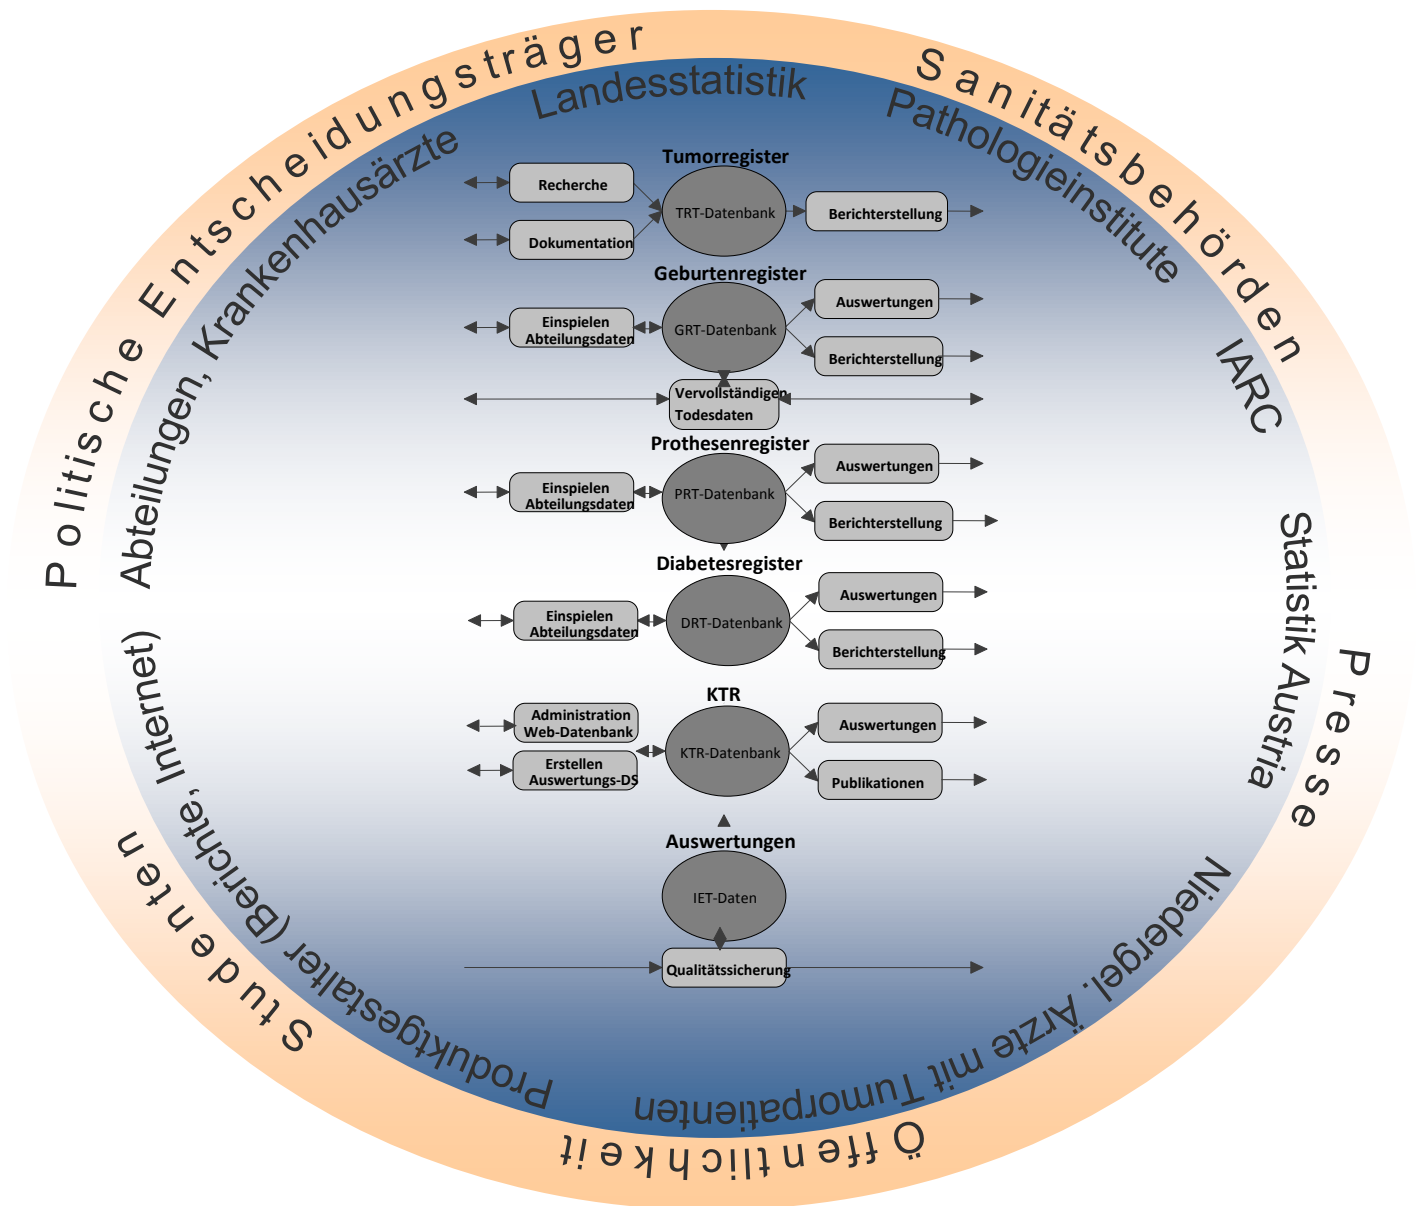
Politische Entscheidungsträger

Sanitätsbehörden

Presse

Öffentlichkeit

Studenten

Landesstatistik

Pathologieinstitute

IARC

Statistik Austria

Niedergel. Ärzte mit Tumorpatienten

Produktgestalter (Berichte, Internet)

Abteilungen, Krankenhausärzte

Tumorregister

Recherche

Dokumentation

TRT-Datenbank

Berichterstellung

Geburtenregister

Einspielen Abteilungsdaten

GRT-Datenbank

Auswertungen

Berichterstellung

Vervollständigen Todesdaten

Prothesenregister

Einspielen Abteilungsdaten

PRT-Datenbank

Auswertungen

Berichterstellung

Diabetesregister

Einspielen Abteilungsdaten

DRT-Datenbank

Auswertungen

Berichterstellung

KTR

Administration Web-Datenbank

Erstellen Auswertungs-DS

KTR-Datenbank

Auswertungen

Publikationen

Auswertungen

IET-Daten

Qualitätssicherung